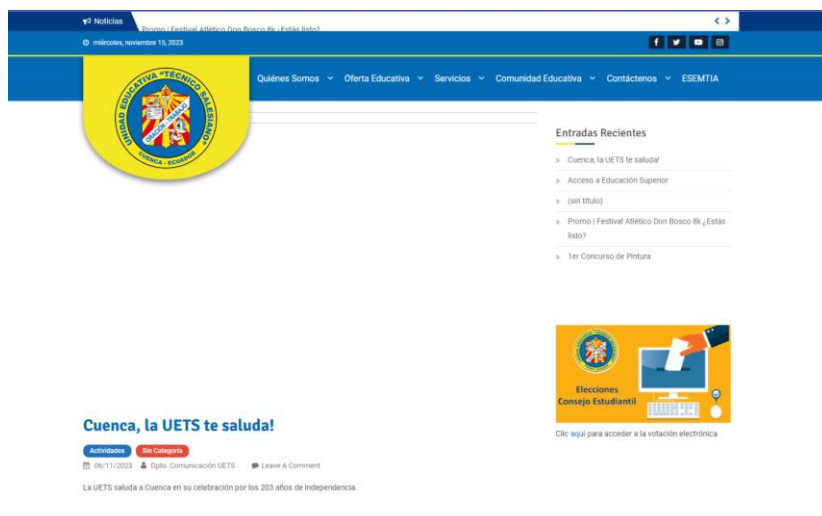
Noticias
Promo | Festival Atlético Don Bosco 8k ¿Estás listo?

miércoles, noviembre 15, 2023

UNIDAD EDUCATIVA "TÉCNICO SALESIANO"
EDUCACIÓN TRABAJO
CUENCA - ECUADOR

Quiénes Somos
Oferta Educativa
Servicios
Comunidad Educativa
Contáctenos
ESEMTIA

Entradas Recientes

Cuenca, la UETS te saluda!

Acceso a Educación Superior

(sin título)

Promo | Festival Atlético Don Bosco 8k ¿Estás listo?

1er Concurso de Pintura

Elecciones Consejo Estudiantil

Clic aquí para acceder a la votación electrónica

Cuenca, la UETS te saluda!

Actividades
Sin Categoría

06/11/2023
Dpto. Comunicación UETS
Leave A Comment

La UETS saluda a Cuenca en su celebración por los 203 años de Independencia.